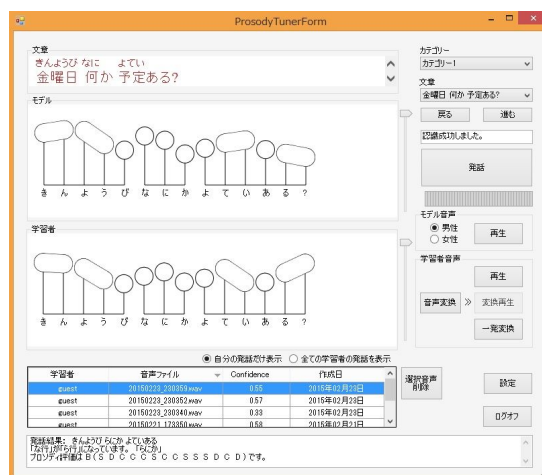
ProsodyTunerForm

文章
きんようび なに よてい
金曜日 何か 予定ある?

カテゴリー
カテゴリー1

文章
金曜日 何か 予定ある?

戻る
進む

認識成功しました。

発話

モデル

き ん よ う び な に か よ て い あ る ?

学習者

き ん よ う び な に か よ て い あ る ?

モデル音声
男性
女性
再生

学習者音声
再生
音声変換
変換再生
一発変換

自分の発話だけ表示
全ての学習者の発話を表示

| 学習者 | 音声ファイル | Confidence | 作成日 |
|---|---|---|---|
| guest | 20150223_230359.wav | 0.55 | 2015年02月23日 |
| guest | 20150223_230352.wav | 0.57 | 2015年02月23日 |
| guest | 20150223_230340.wav | 0.33 | 2015年02月23日 |
| guest | 20150221_173350.wav | 0.58 | 2015年02月21日 |

選択音声削除

設定

ログオフ

発話結果: きんようび らにか よていある
「な行」が「ら行」になっています。「らにか」
プロソディ評価はB(S D C C C S C C S S S D C D)です。